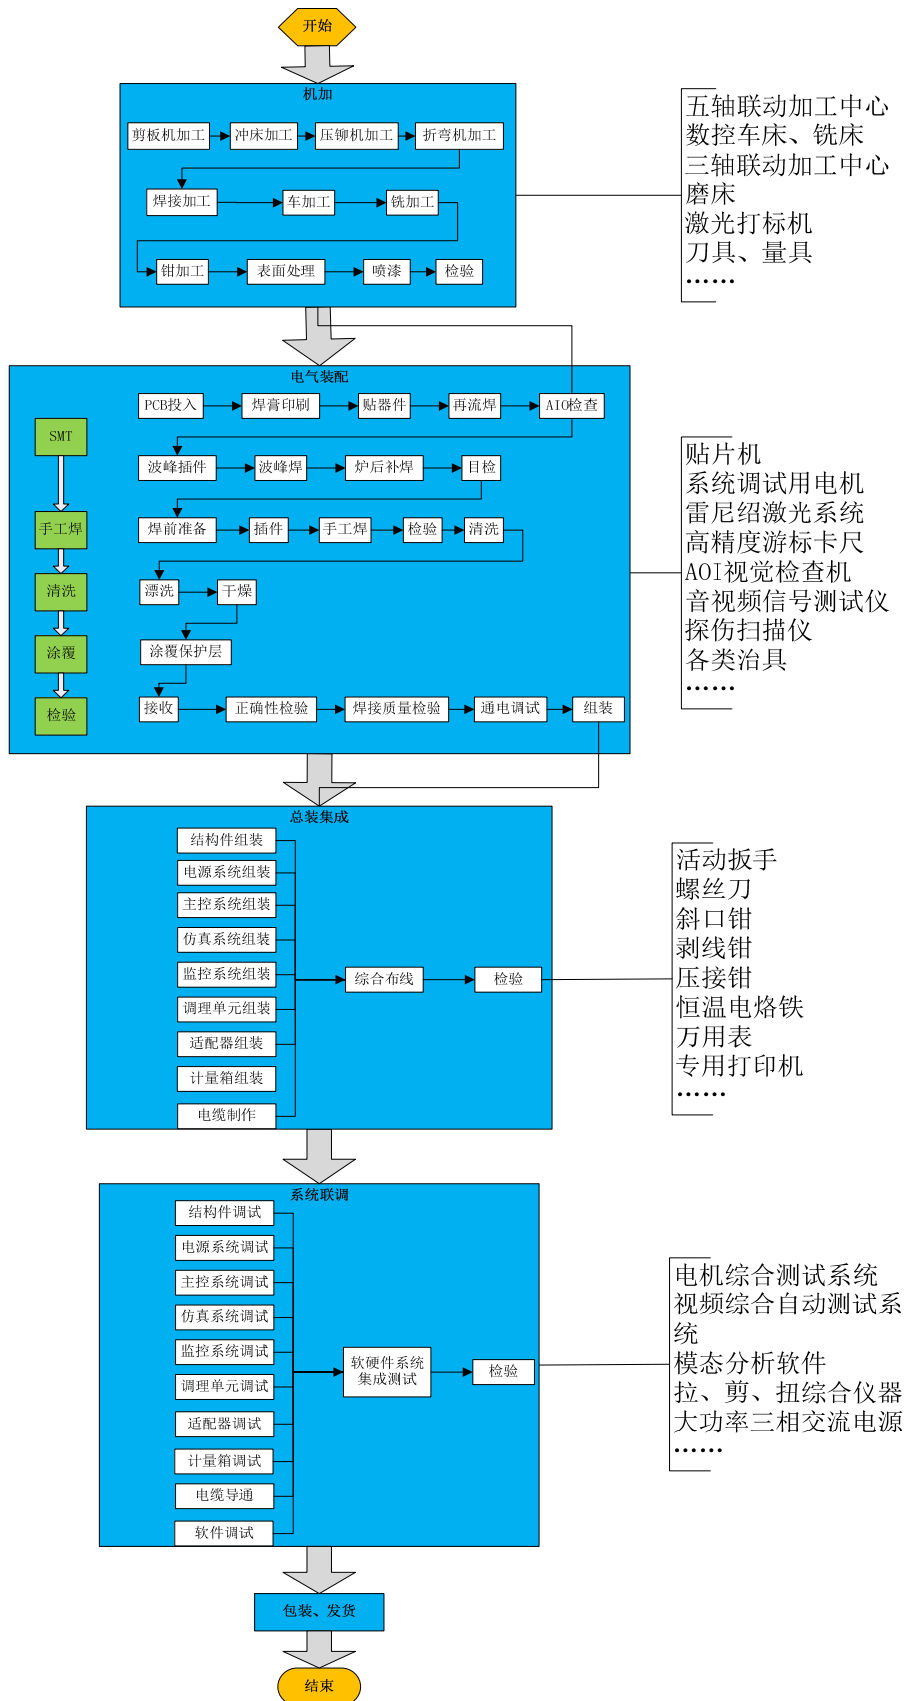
开始

机加

剪板机加工
冲床加工
压铆机加工
折弯机加工
焊接加工
车加工
铣加工
钳加工
表面处理
喷漆
检验

五轴联动加工中心
数控车床、铣床
三轴联动加工中心
磨床
激光打标机
刀具、量具
……

电气装配

SMT
手工焊
清洗
涂覆
检验

PCB投入
焊膏印刷
贴器件
再流焊
AIO检查
波峰插件
波峰焊
炉后补焊
目检
焊前准备
插件
手工焊
检验
清洗
漂洗
干燥
涂覆保护层
接收
正确性检验
焊接质量检验
通电调试
组装

贴片机
系统调试用电机
雷尼绍激光系统
高精度游标卡尺
AOI视觉检查机
音视频信号测试仪
探伤扫描仪
各类治具
……

总装集成

结构件组装
电源系统组装
主控系统组装
仿真系统组装
监控系统组装
调理单元组装
适配器组装
计量箱组装
电缆制作
综合布线
检验

活动扳手
螺丝刀
斜口钳
剥线钳
压接钳
恒温电烙铁
万用表
专用打印机
……

系统联调

结构件调试
电源系统调试
主控系统调试
仿真系统调试
监控系统调试
调理单元调试
适配器调试
计量箱调试
电缆导通
软件调试
软硬件系统集成测试
检验

电机综合测试系统
视频综合自动测试系统
模态分析软件
拉、剪、扭综合仪器
大功率三相交流电源
……

包装、发货

结束